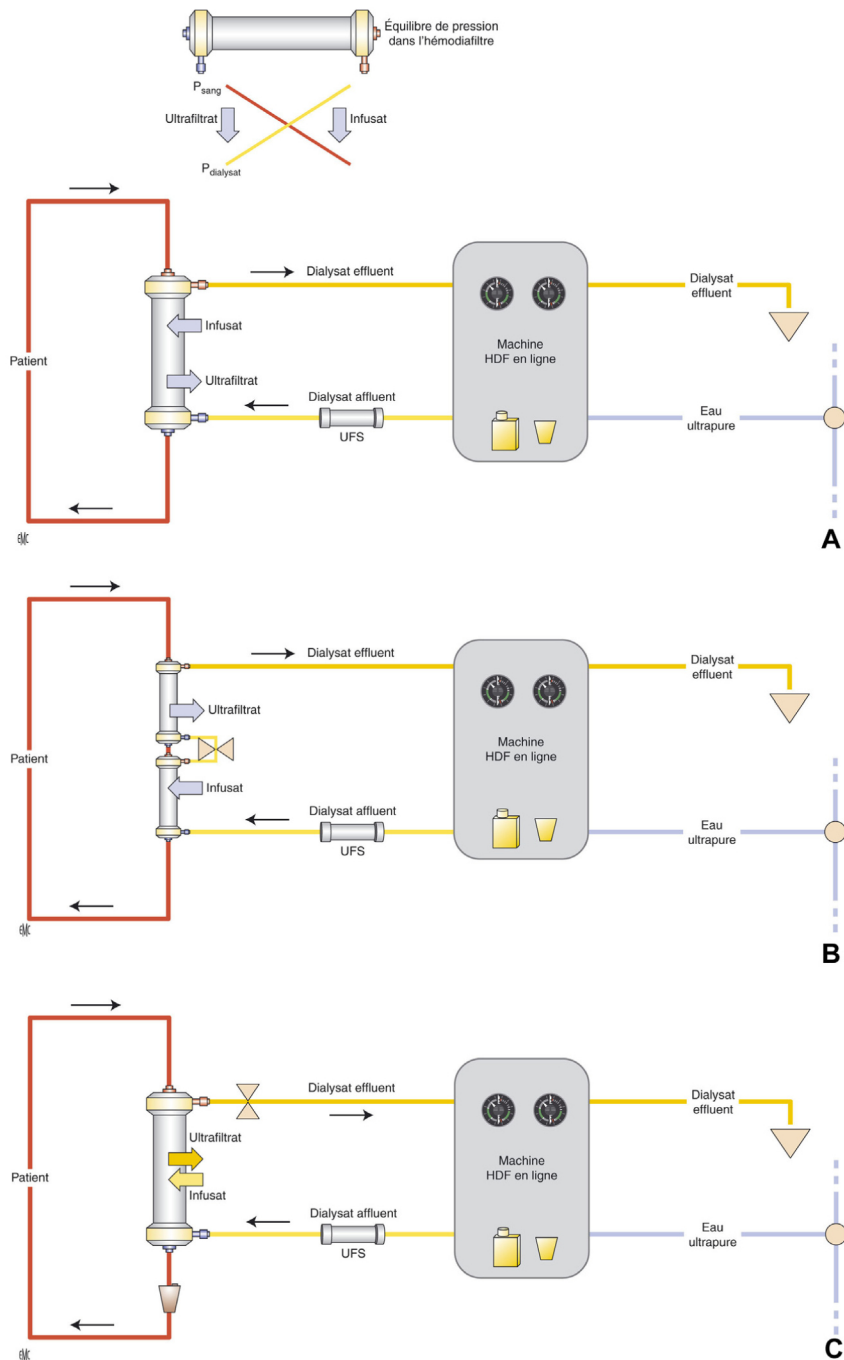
Équilibre de pression dans l'hémodiafiltre

$P_{sang}$

Ultrafiltrat

Infusat

$P_{dialysat}$

Patient

Infusat

Ultrafiltrat

Dialysat effluent

Dialysat affluent

UFS

Machine HDF en ligne

Dialysat effluent

Eau ultrapure

EMC

A

Patient

Ultrafiltrat

Infusat

Dialysat effluent

Dialysat affluent

UFS

Machine HDF en ligne

Dialysat effluent

Eau ultrapure

EMC

B

Patient

Ultrafiltrat

Infusat

Dialysat effluent

Dialysat affluent

UFS

Machine HDF en ligne

Dialysat effluent

Eau ultrapure

EMC

C